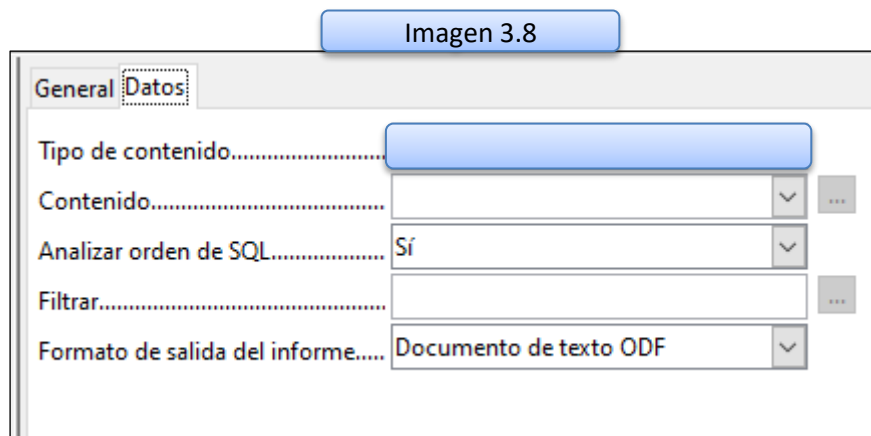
Imagen 3.8

General Datos

Tipo de contenido............................

Contenido.......................................

Analizar orden de SQL.................. Sí

Filtrar................................................

Formato de salida del informe..... Documento de texto ODF